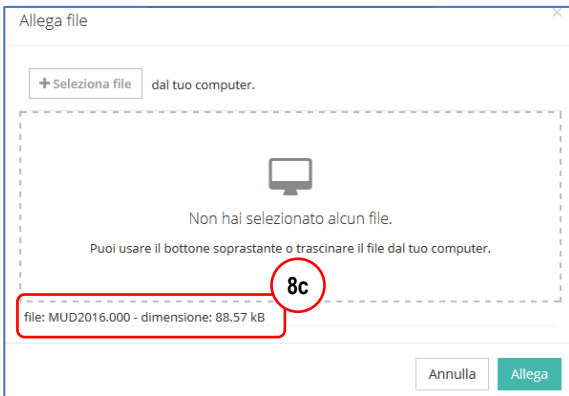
Allega file

×

+ Seleziona file dal tuo computer.

Non hai selezionato alcun file.

Puoi usare il bottone soprastante o trascinare il file dal tuo computer.

8c

file: MUD2016.000 - dimensione: 88.57 kB

Annulla

Allega